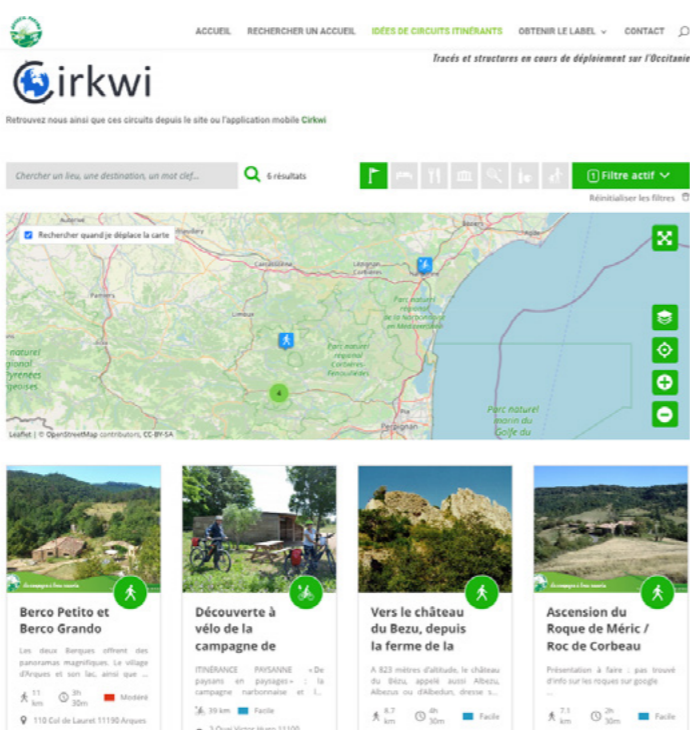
ACCUEIL RECHERCHER UN ACCUEIL IDÉES DE CIRCUITS ITINÉRANTS OBTENIR LE LABEL CONTACT

Tracés et structures en cours de déploiement sur l'Occitanie

Cirkwi

Retrouvez nous ainsi que ces circuits depuis le site ou l'application mobile Cirkwi

Chercher un lieu, une destination, un mot clef...

6 résultats

1 Filtre actif

Réinitialiser les filtres

Rechercher quand je déplace la carte

Carcassonne

Lézignan-Corbières

Narbonne

Limoux

Parc naturel régional de la Narbonnaise en Méditerranée

Parc naturel régional Corbières Fenouillèdes

Parc naturel régional des Pyrénées Ariégeoises

Pamiers

Perpignan

Parc naturel marin du Golfe du

4

Leaflet | © OpenStreetMap contributors, CC-BY-SA

Berco Petito et Berco Grando

Les deux Berques offrent des panoramas magnifiques. Le village d'Arques et son lac, ainsi que ...

11 km 3h 30m Modéré

110 Cul de Lauret 11190 Arques

Découverte à vélo de la campagne de

ITINÉRANCE PAYSANNE « De paysans en paysages » : la campagne narbonnaise et l...

39 km Facile

Vers le château du Bezu, depuis la ferme de la

A 823 mètres d'altitude, le château du Bézu, appelé aussi Albezu, Albezus ou d'Albedun, dresse s...

8.7 km 4h 30m Facile

Ascension du Roque de Méric / Roc de Corbeau

Présentation à faire : pas trouvé d'info sur les roques sur google ...

7.1 km 2h 30m Facile